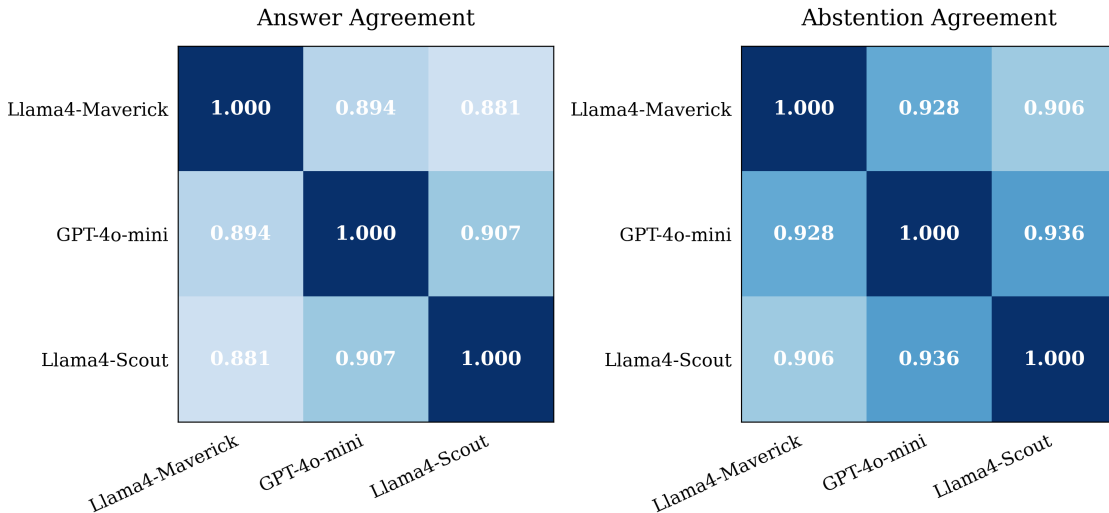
Answer Agreement

| | Llama4-Maverick | GPT-4o-mini | Llama4-Scout |
|---|---|---|---|
| Llama4-Maverick | 1.000 | 0.894 | 0.881 |
| GPT-4o-mini | 0.894 | 1.000 | 0.907 |
| Llama4-Scout | 0.881 | 0.907 | 1.000 |

Abstention Agreement

| | Llama4-Maverick | GPT-4o-mini | Llama4-Scout |
|---|---|---|---|
| Llama4-Maverick | 1.000 | 0.928 | 0.906 |
| GPT-4o-mini | 0.928 | 1.000 | 0.936 |
| Llama4-Scout | 0.906 | 0.936 | 1.000 |